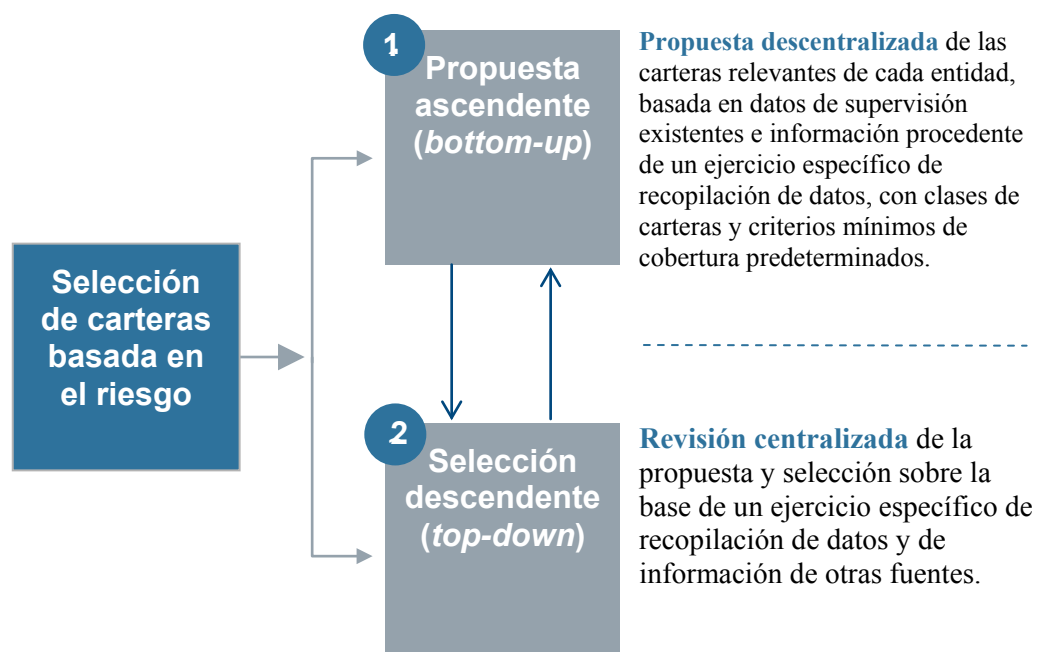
Selección de carteras basada en el riesgo

1

Propuesta ascendente (*bottom-up*)

**Propuesta descentralizada** de las carteras relevantes de cada entidad, basada en datos de supervisión existentes e información procedente de un ejercicio específico de recopilación de datos, con clases de carteras y criterios mínimos de cobertura predeterminados.

2

Selección descendente (*top-down*)

**Revisión centralizada** de la propuesta y selección sobre la base de un ejercicio específico de recopilación de datos y de información de otras fuentes.